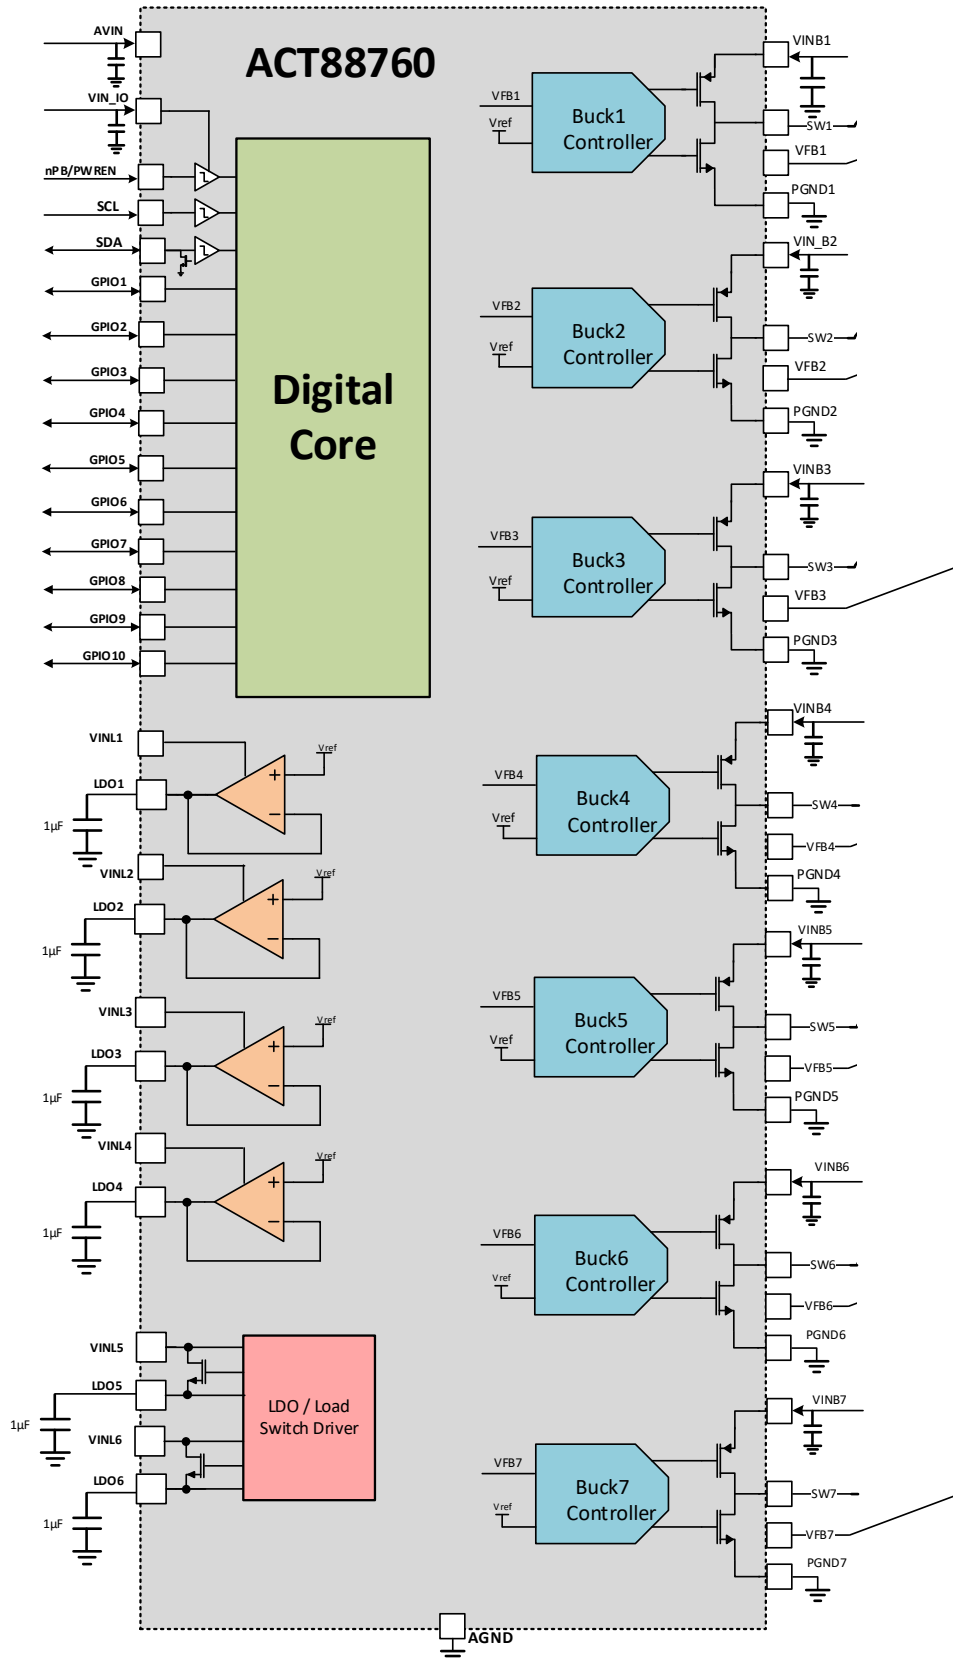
ACT88760

AVIN
VIN_IO
nPB/PWREN
SCL
SDA
GPIO1
GPIO2
GPIO3
GPIO4
GPIO5
GPIO6
GPIO7
GPIO8
GPIO9
GPIO10

Digital Core

VINL1
LDO1
1µF
Vref
+
−
VINL2
LDO2
1µF
Vref
+
−
VINL3
LDO3
1µF
Vref
+
−
VINL4
LDO4
1µF
Vref
+
−
VINL5
LDO5
1µF
VINL6
LDO6
1µF

LDO / Load Switch Driver

VFB1
Vref
Buck1 Controller
VINB1
SW1
VFB1
PGND1

VFB2
Vref
Buck2 Controller
VIN_B2
SW2
VFB2
PGND2

VFB3
Vref
Buck3 Controller
VINB3
SW3
VFB3
PGND3

VFB4
Vref
Buck4 Controller
VINB4
SW4
VFB4
PGND4

VFB5
Vref
Buck5 Controller
VINB5
SW5
VFB5
PGND5

VFB6
Vref
Buck6 Controller
VINB6
SW6
VFB6
PGND6

VFB7
Vref
Buck7 Controller
VINB7
SW7
VFB7
PGND7

AGND